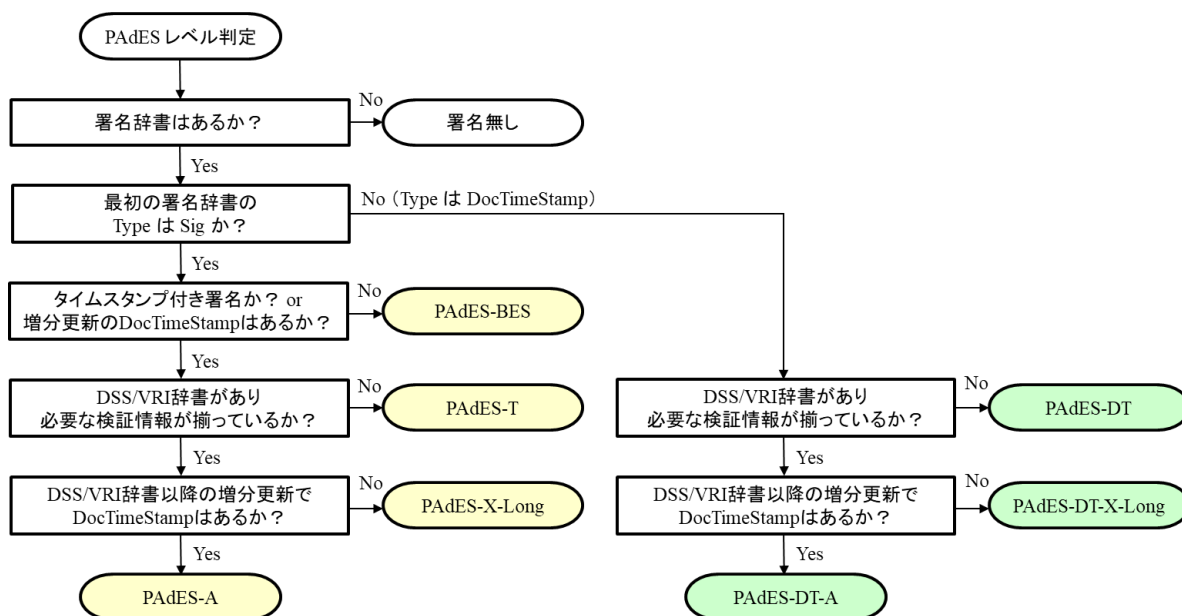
PAdES レベル判定

署名辞書はあるか？

No

署名無し

Yes

最初の署名辞書の Type は Sig か？

No（Type は DocTimeStamp）

Yes

タイムスタンプ付き署名か？ or 増分更新のDocTimeStampはあるか？

No

PAdES-BES

Yes

DSS/VRI辞書があり 必要な検証情報が揃っているか？

No

PAdES-T

Yes

DSS/VRI辞書以降の増分更新で DocTimeStampはあるか？

No

PAdES-X-Long

Yes

PAdES-A

DSS/VRI辞書があり 必要な検証情報が揃っているか？

No

PAdES-DT

Yes

DSS/VRI辞書以降の増分更新で DocTimeStampはあるか？

No

PAdES-DT-X-Long

Yes

PAdES-DT-A